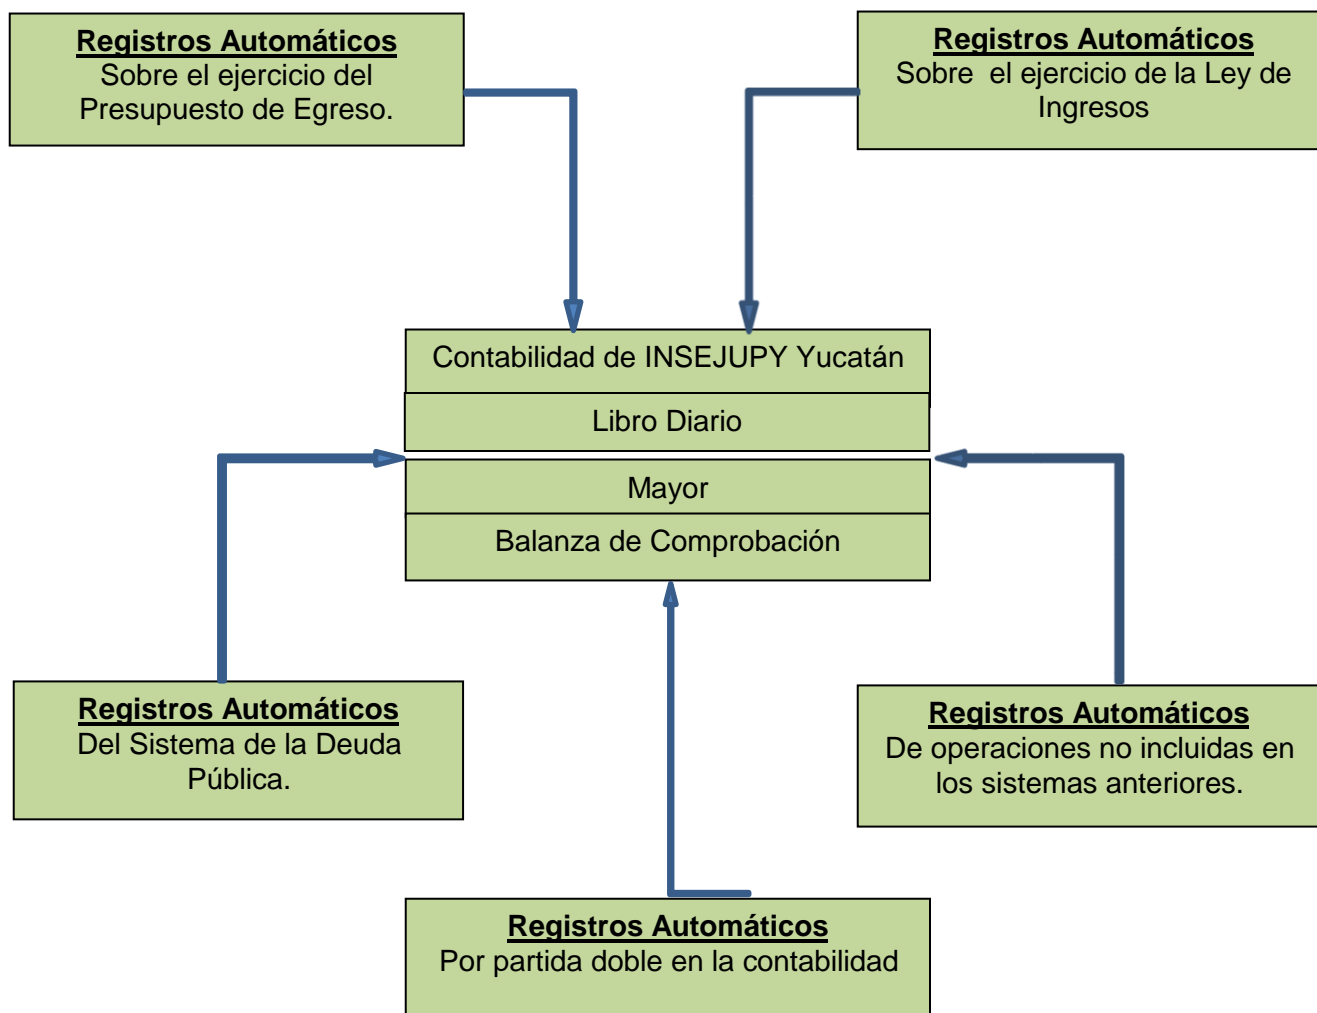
Registros Automáticos
Sobre el ejercicio del Presupuesto de Egreso.

Registros Automáticos
Sobre el ejercicio de la Ley de Ingresos

Contabilidad de INSEJUPY Yucatán

Libro Diario

Mayor

Balanza de Comprobación

Registros Automáticos
Del Sistema de la Deuda Pública.

Registros Automáticos
De operaciones no incluidas en los sistemas anteriores.

Registros Automáticos
Por partida doble en la contabilidad